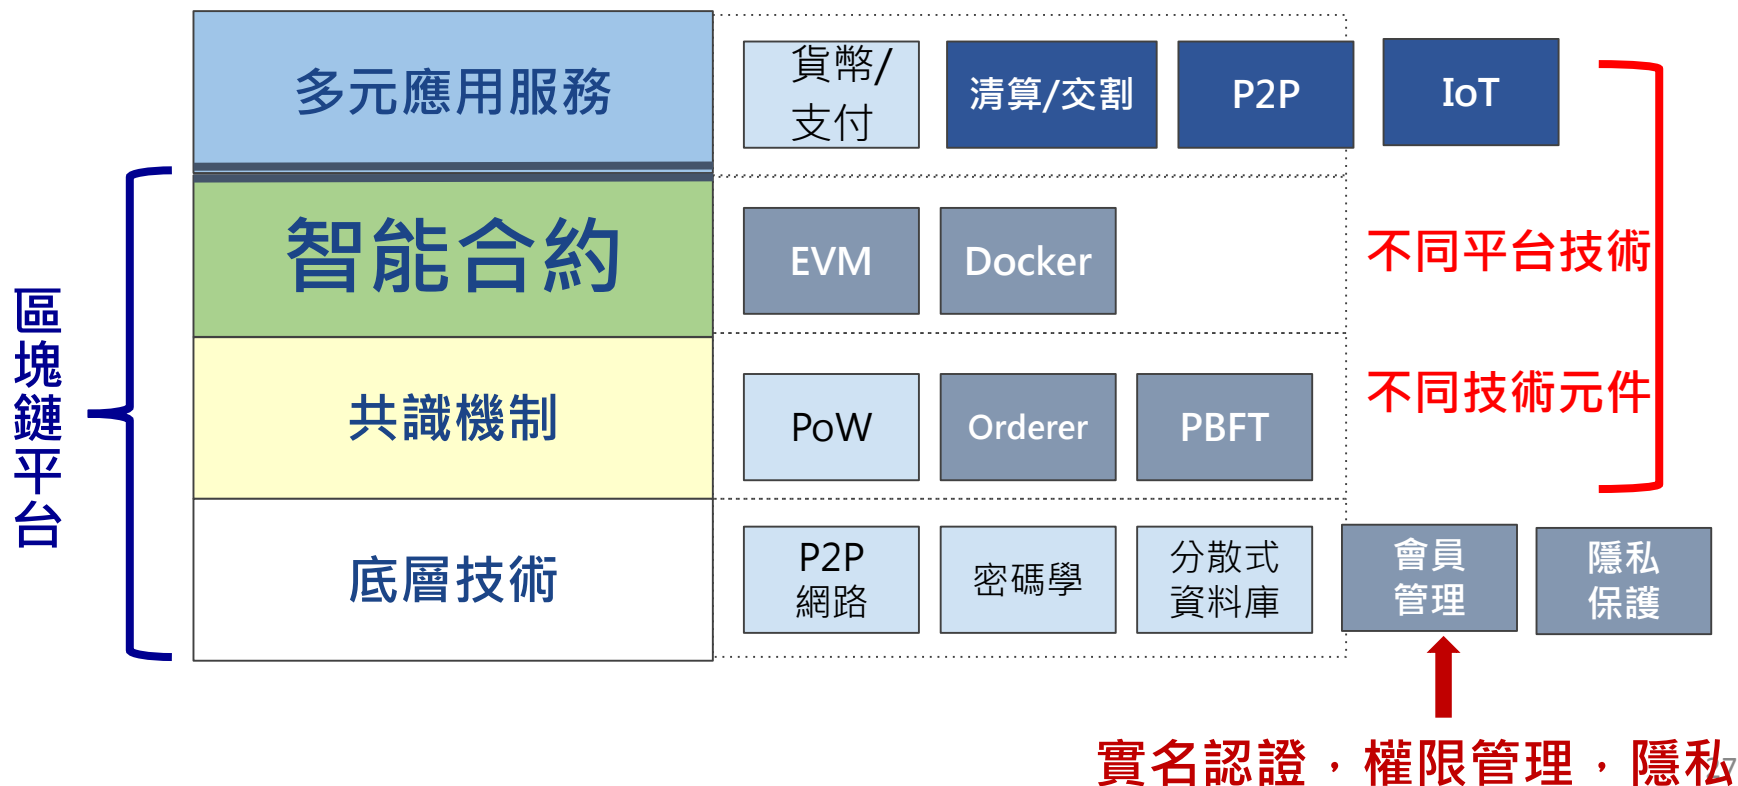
多元應用服務

貨幣/支付

清算/交割

P2P

IoT

智能合約

EVM

Docker

不同平台技術

區塊鏈平台

共識機制

PoW

Orderer

PBFT

不同技術元件

底層技術

P2P 網路

密碼學

分散式資料庫

會員管理

隱私保護

實名認證，權限管理，隱私